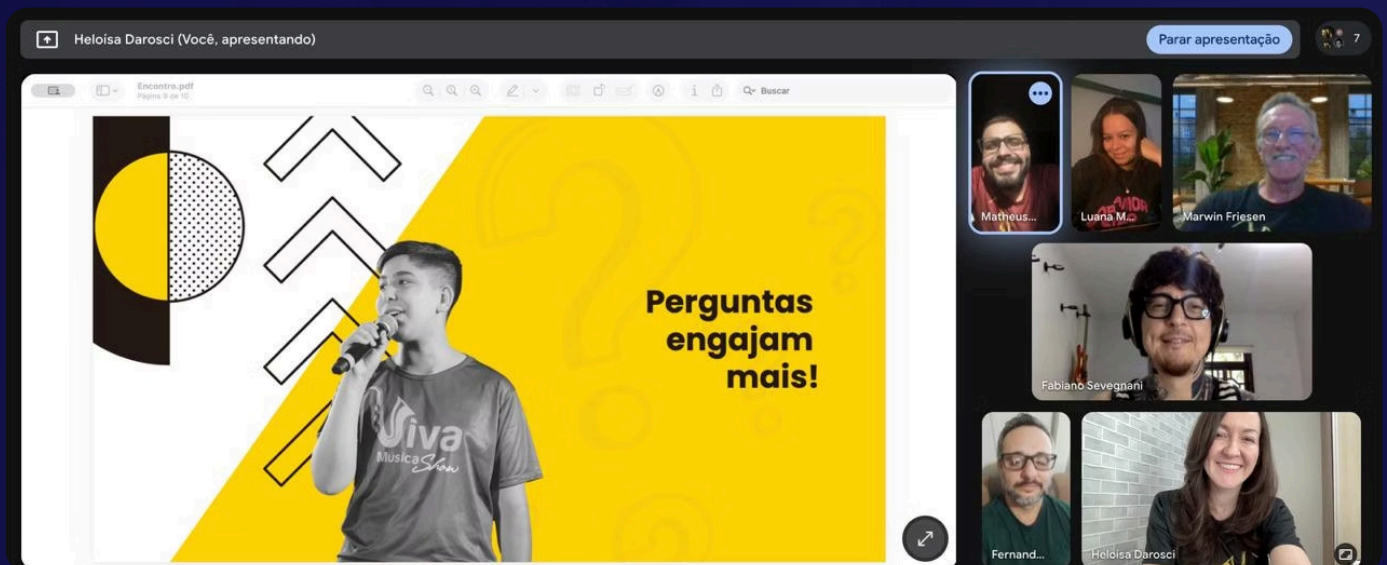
Heloisa Darosci (Você, apresentando)

Parar apresentação

7

Encontro.pdf
Página 9 de 10

Buscar

Perguntas engajam mais!

Viva
Música Show

Matheus...

Luana M...

Marwin Friesen

Fabiano Sevegnani

Fernand...

Heloisa Darosci